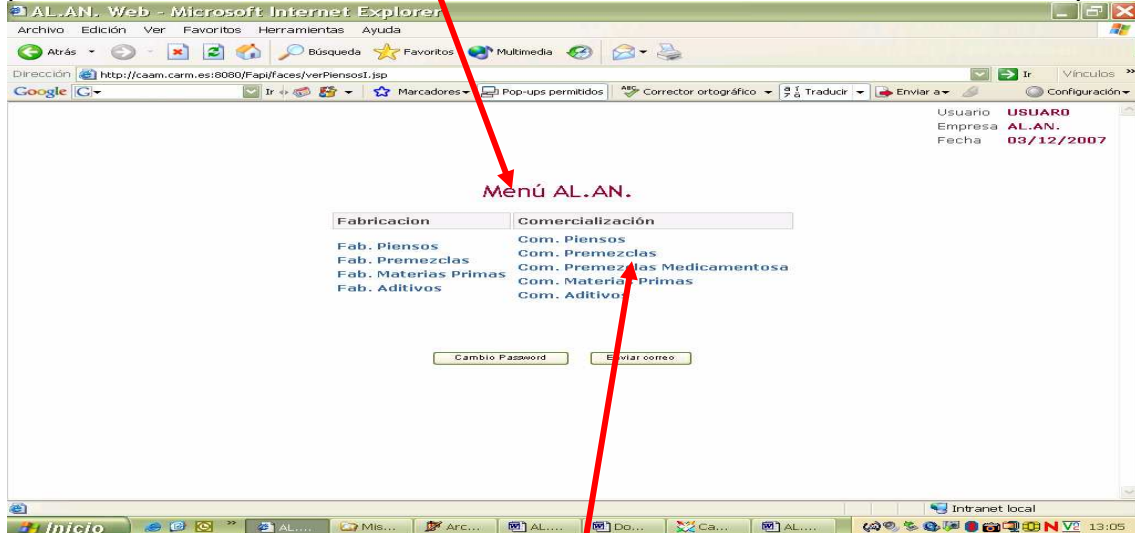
AL.AN. Web - Microsoft Internet Explorer

Archivo Edición Ver Favoritos Herramientas Ayuda

Atrás Búsqueda Favoritos Multimedia

Dirección http://caam.carm.es:8080/Fapi/faces/verPiensosI.jsp Ir Vínculos

Google Ir Marcadores Pop-ups permitidos Corrector ortográfico Traducir Enviar a Configuración

Usuario USUARO
Empresa AL.AN.
Fecha 03/12/2007

Menú AL.AN.

| Fabricacion | Comercialización |
|---|---|
| Fab. Piensos | Com. Piensos |
| Fab. Premezclas | Com. Premezclas |
| Fab. Materias Primas | Com. Premezclas Medicamentosa |
| Fab. Aditivos | Com. Materias Primas |
| | Com. Aditivos |

Cambio Password Enviar correo

Intranet local

Inicio AL.... Mis... Arc... AL.... Do... Ca... AL.... 13:05